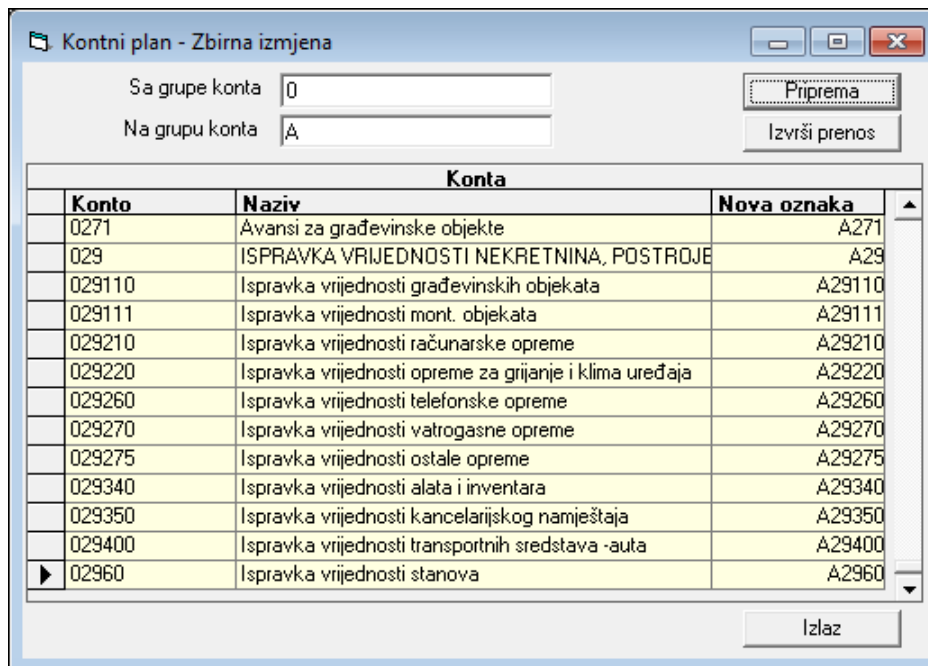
Kontni plan - Zbirna izmjena

Sa grupe konta 0
Na grupu konta A

Priprema
Izvrši prenos

Konta

| Konto | Naziv | Nova oznaka |
|---|---|---|
| 0271 | Avansi za građevinske objekte | A271 |
| 029 | ISPRAVKA VRIJEDNOSTI NEKRETNINA, POSTROJE | A29 |
| 029110 | Ispravka vrijednosti građevinskih objekata | A29110 |
| 029111 | Ispravka vrijednosti mont. objekata | A29111 |
| 029210 | Ispravka vrijednosti računarske opreme | A29210 |
| 029220 | Ispravka vrijednosti opreme za grijanje i klima uređaja | A29220 |
| 029260 | Ispravka vrijednosti telefonske opreme | A29260 |
| 029270 | Ispravka vrijednosti vatrogasne opreme | A29270 |
| 029275 | Ispravka vrijednosti ostale opreme | A29275 |
| 029340 | Ispravka vrijednosti alata i inventara | A29340 |
| 029350 | Ispravka vrijednosti kancelarijskog namještaja | A29350 |
| 029400 | Ispravka vrijednosti transportnih sredstava -auta | A29400 |
| 02960 | Ispravka vrijednosti stanova | A2960 |

Izlaz